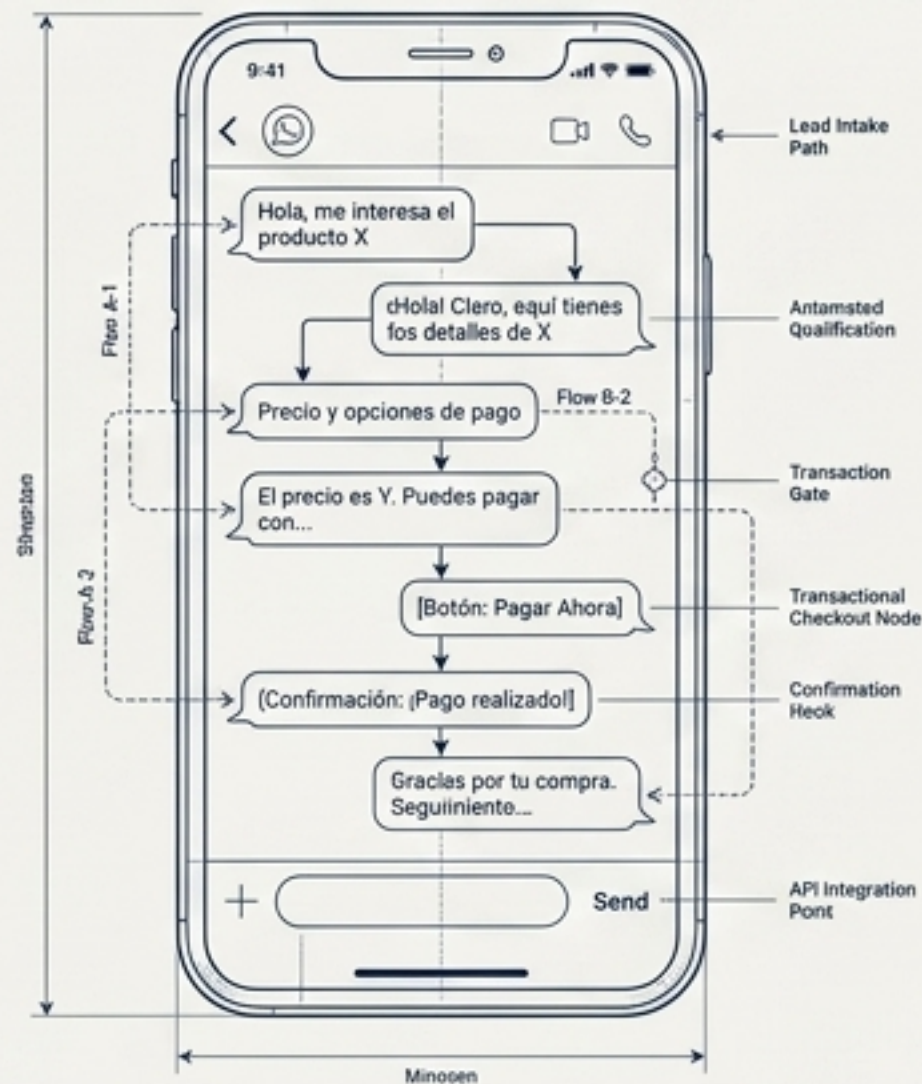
9:41

Lead Intake Path

Hola, me interesa el producto X

cHolal Clero, equí tienes fos detalles de X

Antamsted Qoalification

Flow A-1

Precio y opciones de pago

Flow B-2

Transaction Gate

El precio es Y. Puedes pagar con...

Sibspiae

Flow A 2

[Botón: Pagar Ahora]

Transactional Checkout Node

[Confirmación: ¡Pago realizadol]

Confirmation Heok

Gracias por tu compra. Seguiiniente...

+

Send

API Integration Pont

Minooen